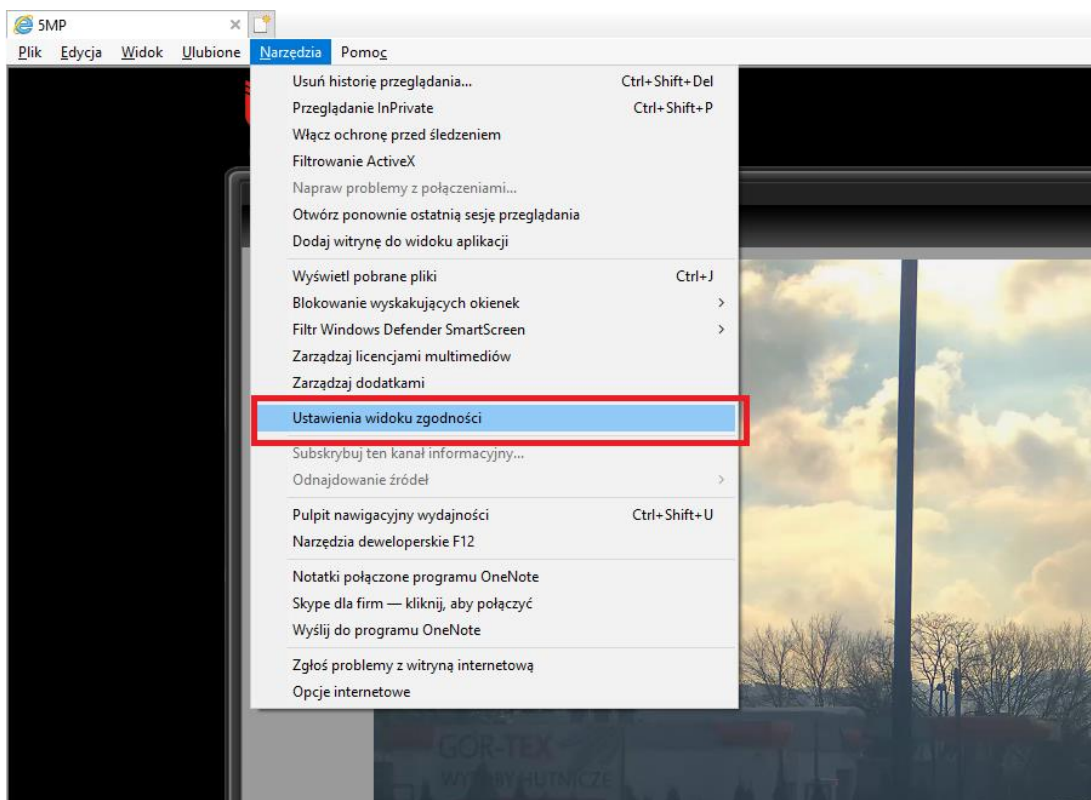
5MP

Plik Edycja Widok Ulubione Narzędzia Pomoc

Usuń historię przeglądania... Ctrl+Shift+Del
Przeglądanie InPrivate Ctrl+Shift+P
Włącz ochronę przed śledzeniem
Filtrowanie ActiveX
Napraw problemy z połączeniami...
Otwórz ponownie ostatnią sesję przeglądania
Dodaj witrynę do widoku aplikacji

Wyświetl pobrane pliki Ctrl+J
Blokowanie wyskakujących okienek >
Filtr Windows Defender SmartScreen >
Zarządzaj licencjami multimediów
Zarządzaj dodatkami

Ustawienia widoku zgodności

Subskrybuj ten kanał informacyjny...
Odnajdowanie źródeł >

Pulpit nawigacyjny wydajności Ctrl+Shift+U
Narzędzia deweloperskie F12

Notatki połączone programu OneNote
Skype dla firm — kliknij, aby połączyć
Wyślij do programu OneNote

Zgłoś problemy z witryną internetową
Opcje internetowe

GOR-TEX
WYROBY HUTNICZE